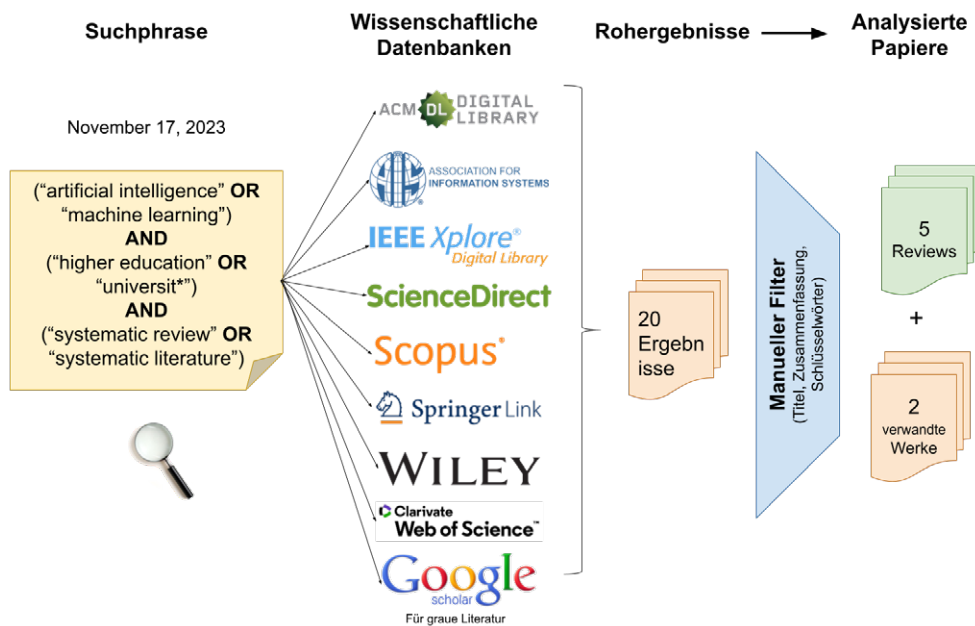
Suchphrase

Wissenschaftliche Datenbanken

Rohergebnisse

Analysierte Papiere

November 17, 2023

(“artificial intelligence” **OR** “machine learning”)
**AND**
(“higher education” **OR** “universit*”)
**AND**
(“systematic review” **OR** “systematic literature”)

ACM DL DIGITAL LIBRARY

ASSOCIATION FOR INFORMATION SYSTEMS

IEEE Xplore® Digital Library

ScienceDirect

Scopus®

Springer Link

WILEY

Clarivate Web of Science™

Google scholar

Für graue Literatur

20 Ergebnisse

Manueller Filter
(Titel, Zusammenfassung, Schlüsselwörter)

5 Reviews

+

2 verwandte Werke